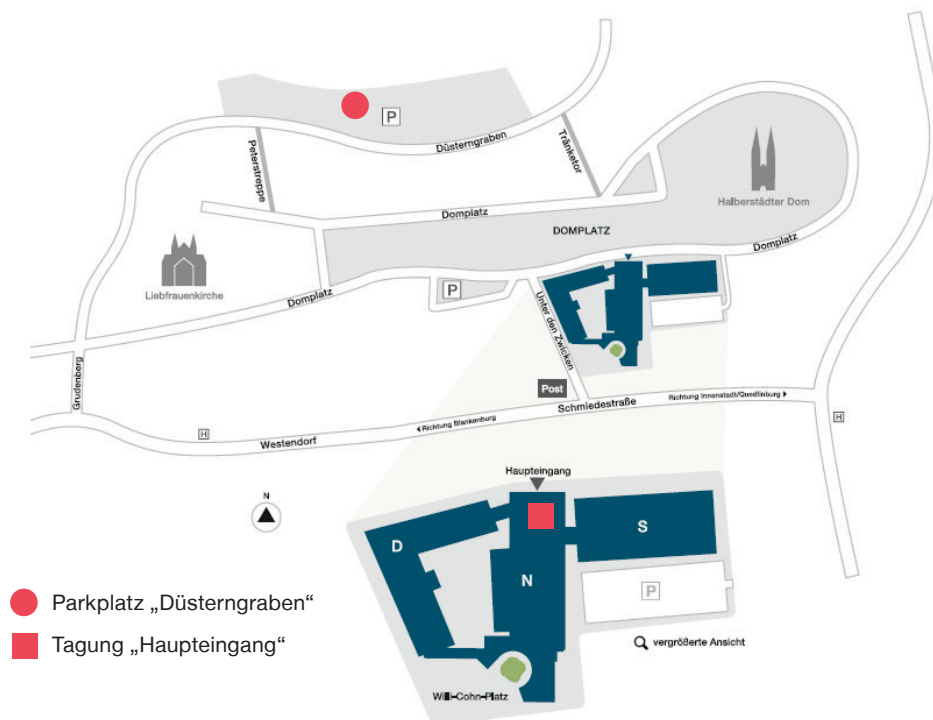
P
Düsterngraben
Tranketor
Peterstreppe
Halberstädter Dom
Domplatz
DOMPLATZ
Domplatz
Liebfrauenkirche
Domplatz
P
Unter den Zwicken
Post
Grudenberg
Schmiedestraße
Richtung Innenstadt/Quedlinburg
H
H
Richtung Blankenburg
Westendorf
N
Haupteingang
S
D
N
P
Parkplatz „Düsterngraben“
Tagung „Haupteingang“
vergrößerte Ansicht
Willi-Cohn-Platz